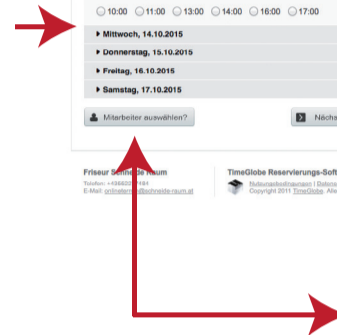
○ 10:00 ○ 11:00 ○ 13:00 ○ 14:00 ○ 16:00 ○ 17:00

▸ Mittwoch, 14.10.2015

▸ Donnerstag, 15.10.2015

▸ Freitag, 16.10.2015

▸ Samstag, 17.10.2015

Mitarbeiter auswählen?

Nächs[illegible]

Friseur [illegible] Raum
Telefon: +43662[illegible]181
E-Mail: onlinetermin@schnitte-raum.at

TimeGlobe Reservierungs-Soft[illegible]
Nutzungsbedingungen | Datens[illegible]
Copyright 2011 TimeGlobe. Alle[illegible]